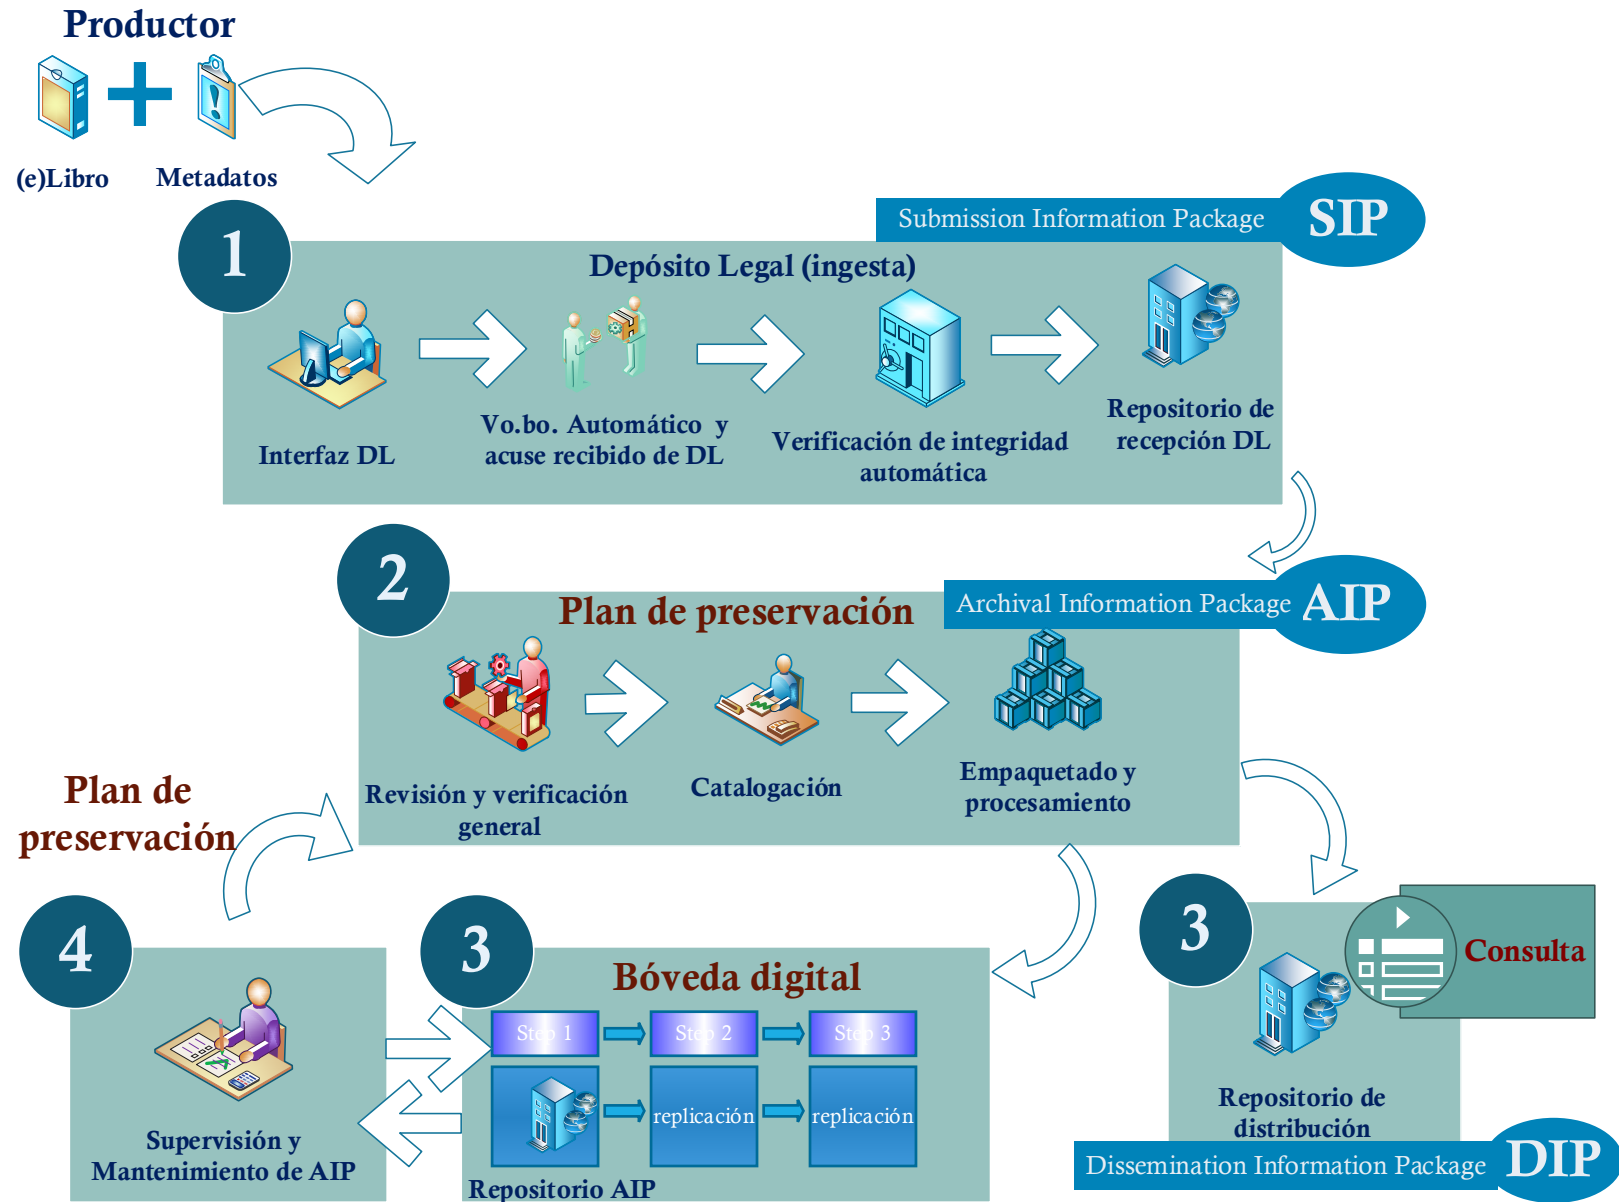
Productor

(e)Libro Metadatos

1

Submission Information Package SIP

Depósito Legal (ingesta)

Interfaz DL

Vo.bo. Automático y acuse recibido de DL

Verificación de integridad automática

Repositorio de recepción DL

2

Plan de preservación

Archival Information Package AIP

Revisión y verificación general

Catalogación

Empaquetado y procesamiento

Plan de preservación

4

Supervisión y Mantenimiento de AIP

3

Bóveda digital

Step 1 Step 2 Step 3

replicación replicación

Repositorio AIP

3

Consulta

Repositorio de distribución

Dissemination Information Package DIP